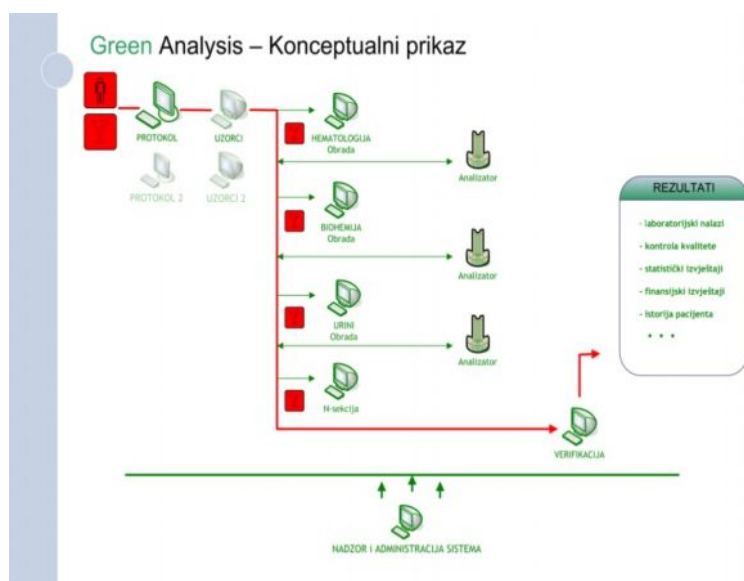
Green Analysis – Konceptualni prikaz

PROTOKOL

UZORCI

PROTOKOL 2

UZORCI 2

HEMATOLOGIJA
Obrada

Analizator

BIOHEMIJA
Obrada

Analizator

URINI
Obrada

Analizator

N-sekcija

VERIFIKACIJA

REZULTATI

- laboratorijski nalazi
- kontrola kvalitete
- statistički izvještaji
- finansijski izvještaji
- istorija pacijenta
. . .

NADZOR I ADMINISTRACIJA SISTEMA